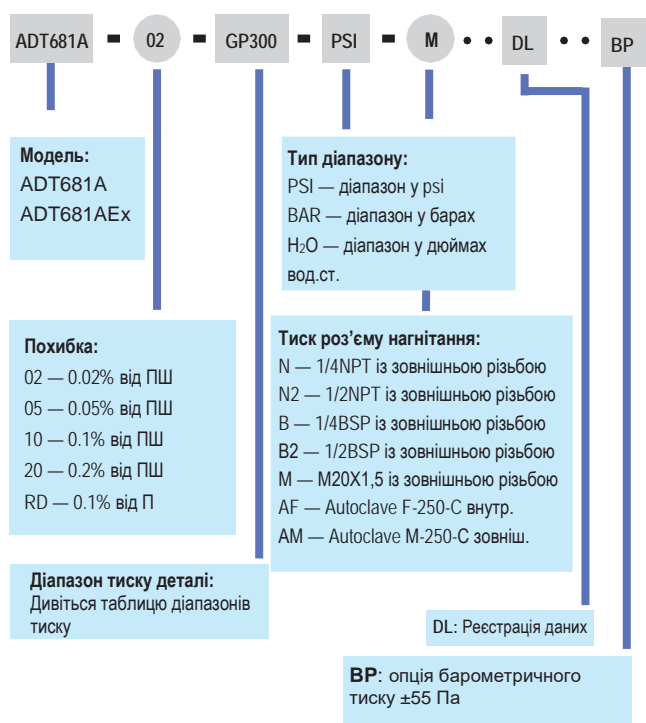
ADT681A - 02 - GP300 - PSI - M • • DL • • BP

**Модель:**
ADT681A
ADT681AEx

**Тип діапазону:**
PSI — діапазон у psi
BAR — діапазон у барах
$H_2O$ — діапазон у дюймах вод.ст.

**Похибка:**
02 — 0.02% від ПШ
05 — 0.05% від ПШ
10 — 0.1% від ПШ
20 — 0.2% від ПШ
RD — 0.1% від П

**Тиск роз'єму нагнітання:**
N — 1/4NPT із зовнішньою різьбою
N2 — 1/2NPT із зовнішньою різьбою
B — 1/4BSP із зовнішньою різьбою
B2 — 1/2BSP із зовнішньою різьбою
M — M20X1,5 із зовнішньою різьбою
AF — Autoclave F-250-C внутр.
AM — Autoclave M-250-C зовніш.

**Діапазон тиску деталі:**
Дивіться таблицю діапазонів тиску

DL: Реєстрація даних

**BP**: опція барометричного тиску ±55 Па